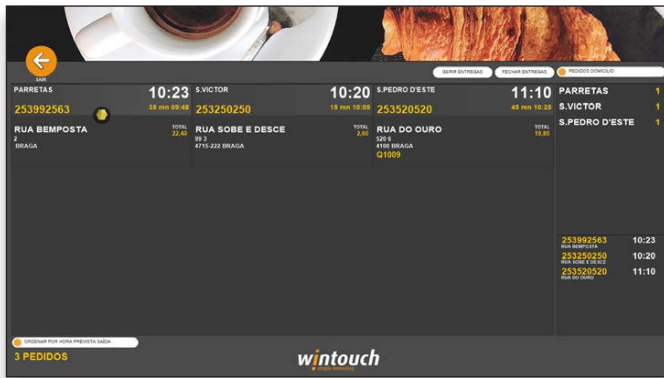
SAIR

GERIR ENTREGAS FECHAR ENTREGAS PEDIDOS DOMICILIO

PARRETAS 10:23
253992563 35 mn 09:48

RUA BEMPOSTA TOTAL 22,40
2
BRAGA

S.VICTOR 10:20
253250250 15 mn 10:05

RUA SOBE E DESCE TOTAL 2,60
99 3
4715-222 BRAGA

S.PEDRO D'ESTE 11:10
253520520 45 mn 10:25

RUA DO OURO TOTAL 10,80
520 0
4100 BRAGA
Q1009

PARRETAS 1
S.VICTOR 1
S.PEDRO D'ESTE 1

253992563 10:23
RUA BEMPOSTA
253250250 10:20
RUA SOBE E DESCE
253520520 11:10
RUA DO OURO

ORDENAR POR HORA PREVISTA SAÍDA
3 PEDIDOS

wintouch
simply everything